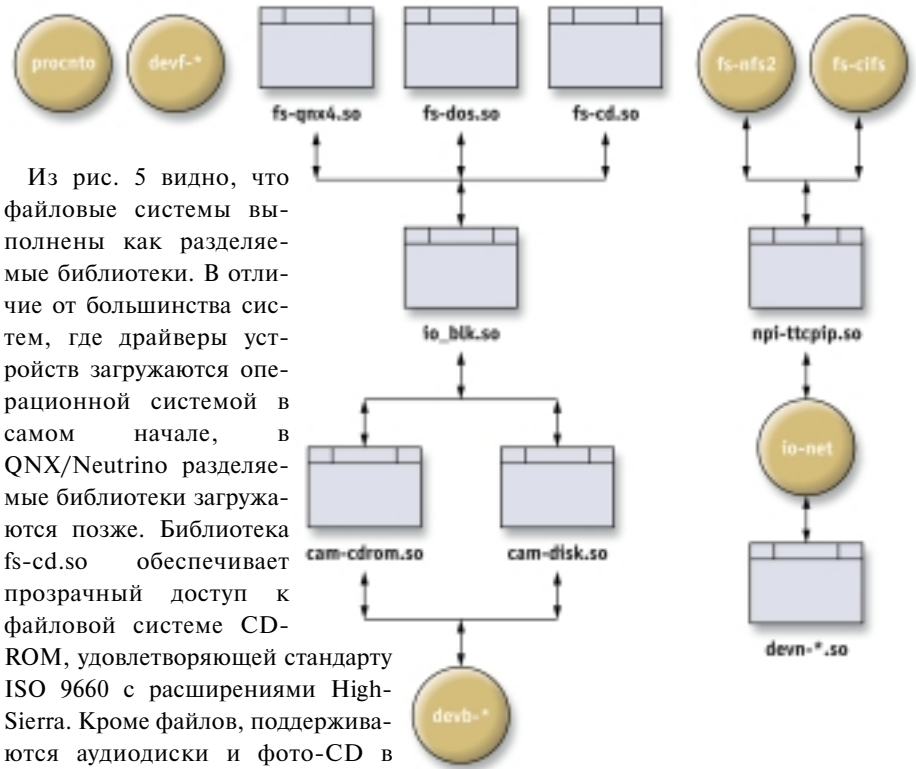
procnto

devf-*

fs-qnx4.so

fs-dos.so

fs-cd.so

fs-nfs2

fs-cifs

Из рис. 5 видно, что файловые системы выполнены как разделяемые библиотеки. В отличие от большинства систем, где драйверы устройств загружаются операционной системой в самом начале, в QNX/Neutrino разделяемые библиотеки загружаются позже. Библиотека fs-cd.so обеспечивает прозрачный доступ к файловой системе CD-ROM, удовлетворяющей стандарту ISO 9660 с расширениями High-Sierra. Кроме файлов, поддерживаются аудиодиски и фото-CD в

io_blk.so

npi-ttcpip.so

io-net

cam-cdrom.so

cam-disk.so

devn-*.so

devb-*